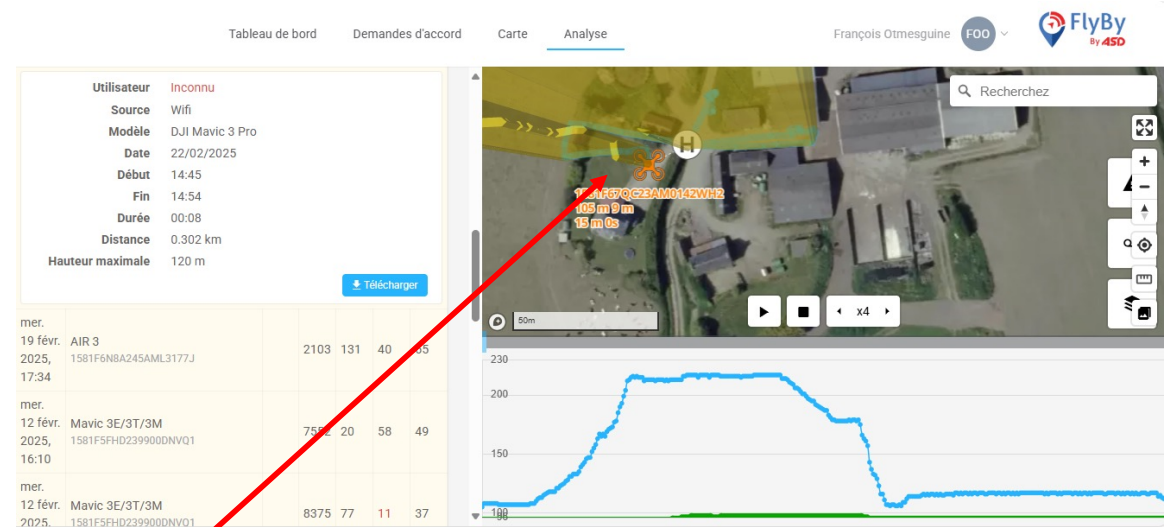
Tableau de bord Demandes d'accord Carte Analyse

François Otmesguine FOO

FlyBy By ASD

| Utilisateur | Inconnu |
|---|---|
| Source | Wifi |
| Modèle | DJI Mavic 3 Pro |
| Date | 22/02/2025 |
| Début | 14:45 |
| Fin | 14:54 |
| Durée | 00:08 |
| Distance | 0.302 km |
| Hauteur maximale | 120 m |

Télécharger

| | | | | | |
|---|---|---|---|---|---|
| mer. 19 févr. 2025, 17:34 | AIR 3 1581F6N8A245AML3177J | 2103 | 131 | 40 | 35 |
| mer. 12 févr. 2025, 16:10 | Mavic 3E/3T/3M 1581F5FHD239900DNVQ1 | 7552 | 20 | 58 | 49 |
| mer. 12 févr. 2025, | Mavic 3E/3T/3M 1581F5FHD239900DNVQ1 | 8375 | 77 | 11 | 37 |

Recherchez

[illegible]F67QC23AM0142WH2
105 m 9 m
15 m 0s

50m

x4

230
200
150
100
90